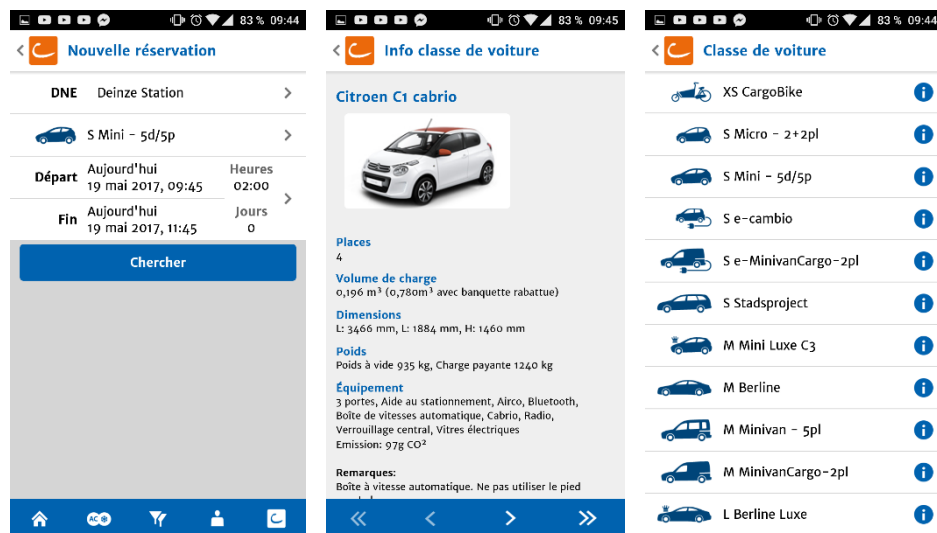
83 % 09:44

Nouvelle réservation

DNE Deinze Station

S Mini - 5d/5p

Départ Aujourd'hui 19 mai 2017, 09:45 Heures 02:00

Fin Aujourd'hui 19 mai 2017, 11:45 Jours 0

Chercher

AC

83 % 09:45

Info classe de voiture

Citroen C1 cabrio

Places
4

Volume de charge
0,196 m³ (0,780m³ avec banquette rabattue)

Dimensions
L: 3466 mm, L: 1884 mm, H: 1460 mm

Poids
Poids à vide 935 kg, Charge payante 1240 kg

Équipement
3 portes, Aide au stationnement, Airco, Bluetooth, Boîte de vitesses automatique, Cabrio, Radio, Verrouillage central, Vitres électriques
Emission: 97g CO²

Remarques:
Boîte à vitesse automatique. Ne pas utiliser le pied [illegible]

83 % 09:44

Classe de voiture

XS CargoBike
S Micro - 2+2pl
S Mini - 5d/5p
S e-cambio
S e-MinivanCargo-2pl
S Stadsproject
M Mini Luxe C3
M Berline
M Minivan - 5pl
M MinivanCargo-2pl
L Berline Luxe